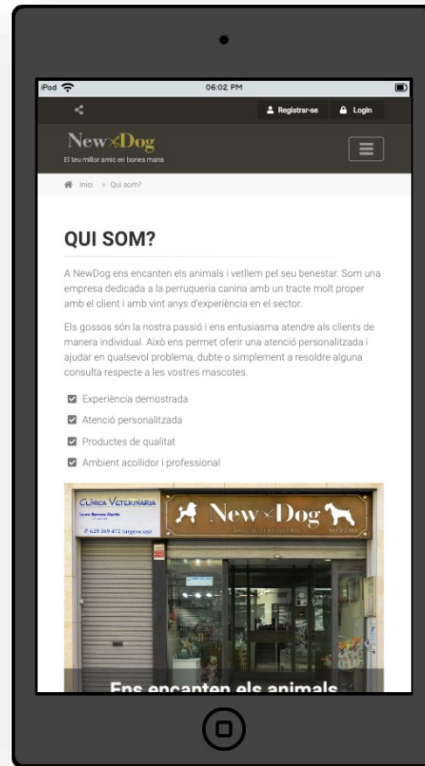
iPod
06:02 PM

Registrar-se
Login

New Dog
El teu millor amic en bones mans

Inici > Qui som?

QUI SOM?

A NewDog ens encanten els animals i vetllem pel seu benestar. Som una empresa dedicada a la perruqueria canina amb un tracte molt proper amb el client i amb vint anys d'experiència en el sector.

Els gossos són la nostra passió i ens entusiasma atendre als clients de manera individual. Això ens permet oferir una atenció personalitzada i ajudar en qualsevol problema, dubte o simplement a resoldre alguna consulta respecte a les vostres mascotes.

Experiència demostrada
Atenció personalitzada
Productes de qualitat
Ambient acollidor i professional

Clínica Veterinària
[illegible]
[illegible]

New Dog

Ens encanten els animals